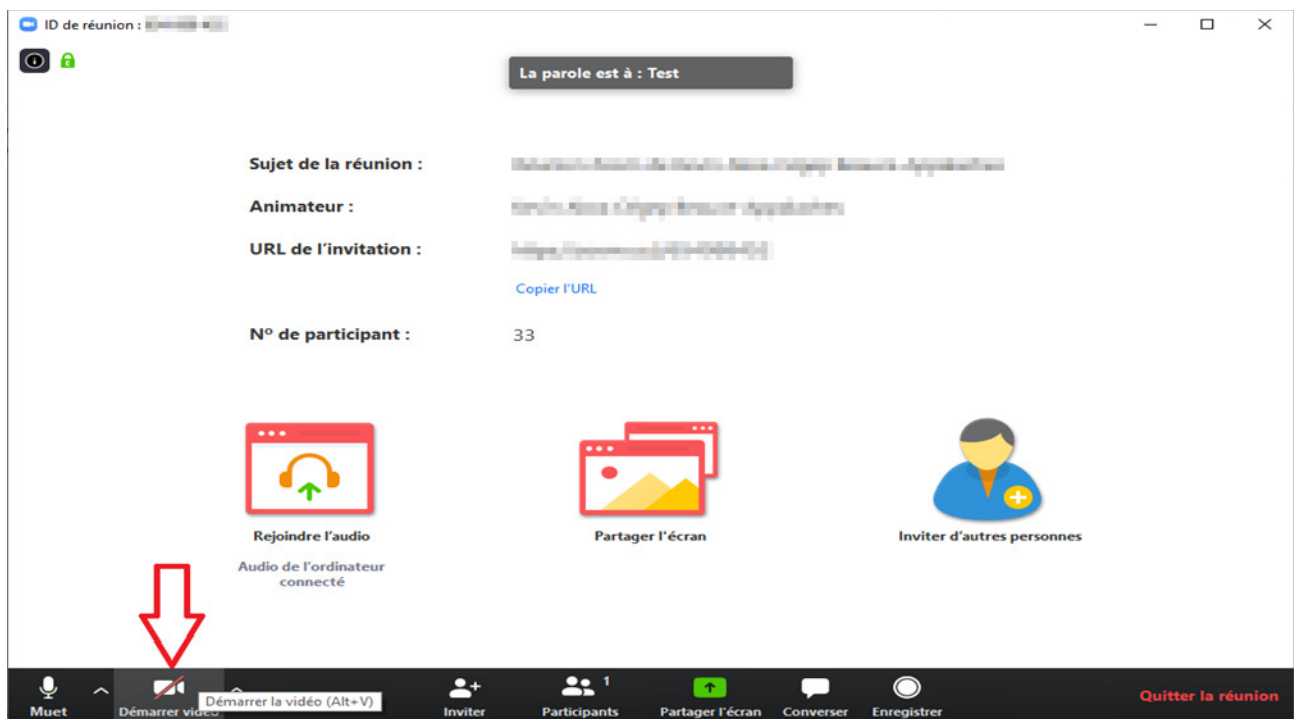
ID de réunion : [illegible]

La parole est à : Test

Sujet de la réunion : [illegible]

Animateur : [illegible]

URL de l'invitation : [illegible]

Copier l'URL

Nº de participant : 33

Rejoindre l'audio

Audio de l'ordinateur connecté

Partager l'écran

Inviter d'autres personnes

Muet

Démarrer vidéo

Démarrer la vidéo (Alt+V)

Inviter

Participants 1

Partager l'écran

Converser

Enregistrer

Quitter la réunion